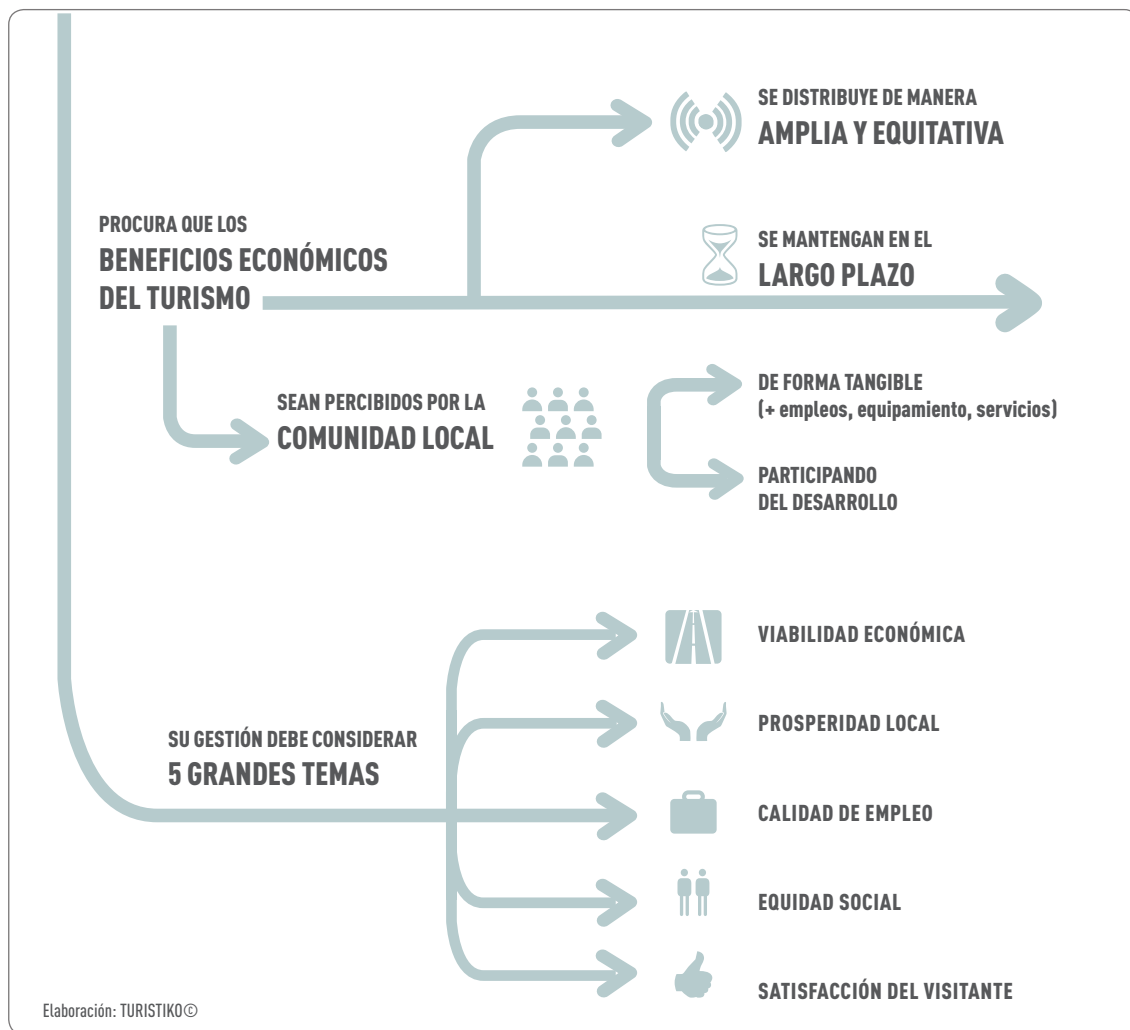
PROCURA QUE LOS
BENEFICIOS ECONÓMICOS DEL TURISMO

SE DISTRIBUYE DE MANERA
AMPLIA Y EQUITATIVA

SE MANTENGAN EN EL
LARGO PLAZO

SEAN PERCIBIDOS POR LA
COMUNIDAD LOCAL

DE FORMA TANGIBLE
(+ empleos, equipamiento, servicios)

PARTICIPANDO
DEL DESARROLLO

SU GESTIÓN DEBE CONSIDERAR
5 GRANDES TEMAS

VIABILIDAD ECONÓMICA

PROSPERIDAD LOCAL

CALIDAD DE EMPLEO

EQUIDAD SOCIAL

SATISFACCIÓN DEL VISITANTE

Elaboración: TURISTIKO©